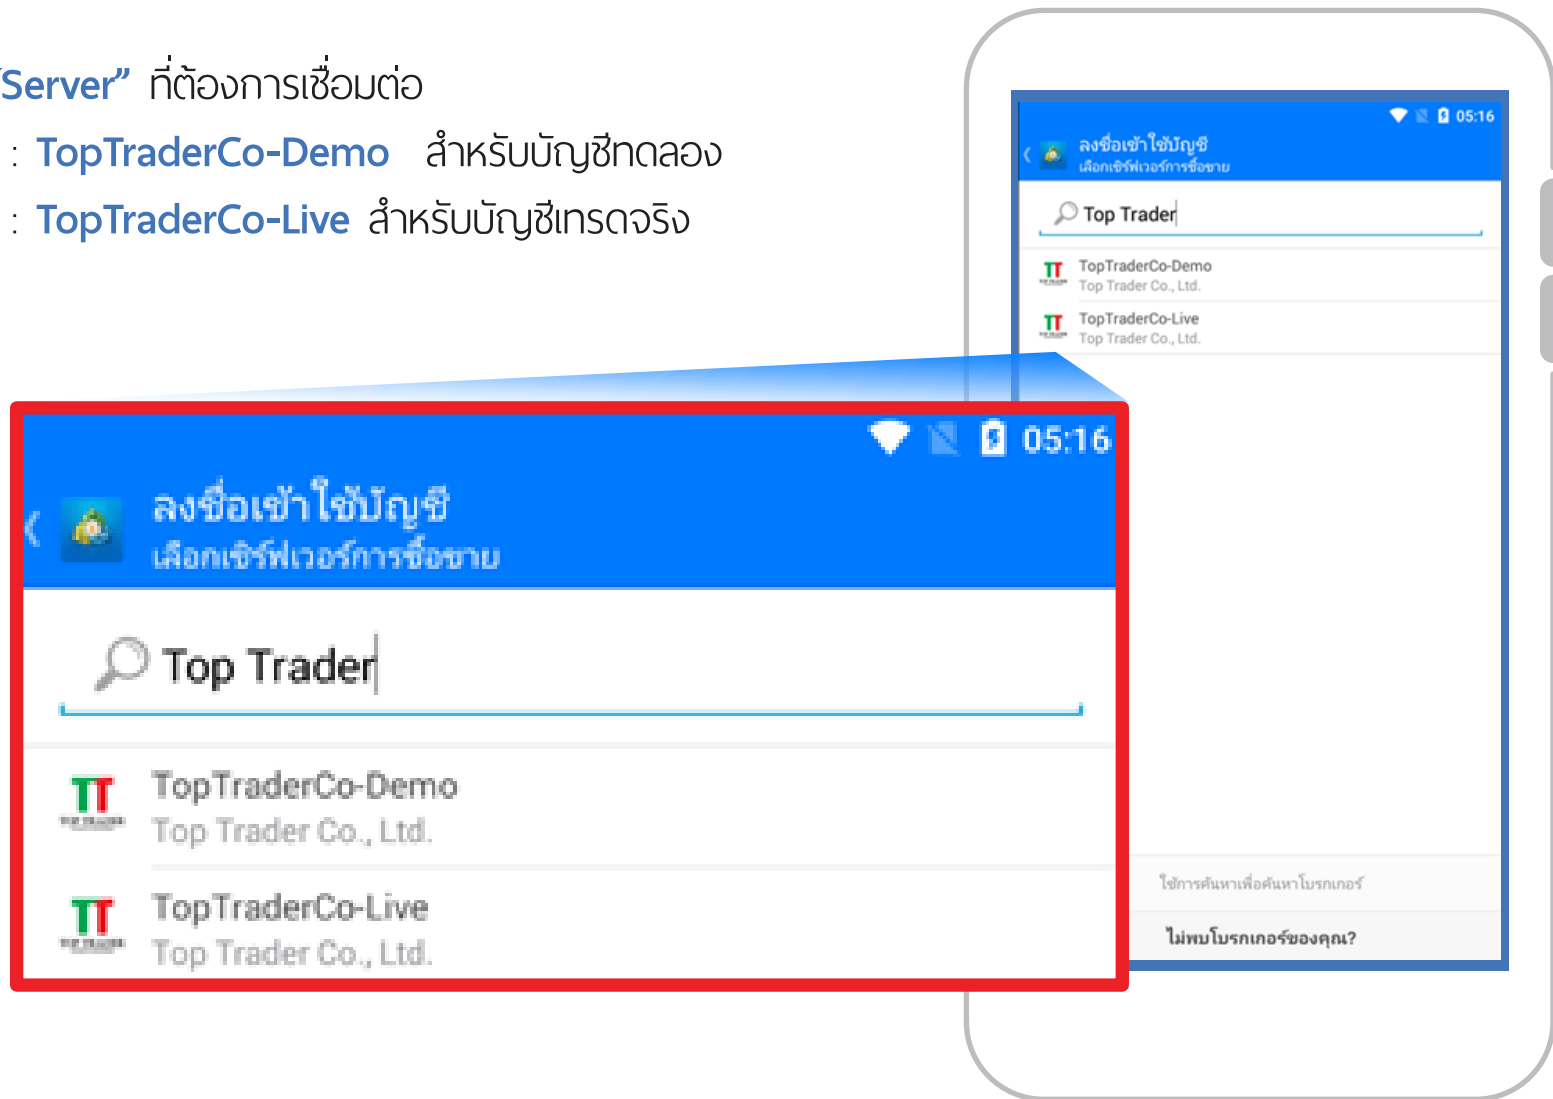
Server” ที่ต้องการเชื่อมต่อ

: TopTraderCo-Demo สำหรับบัญชีทดลอง

: TopTraderCo-Live สำหรับบัญชีเทรดจริง

05:16

ลงชื่อเข้าใช้บัญชี

เลือกเซิร์ฟเวอร์การซื้อขาย

Top Trader

TopTraderCo-Demo
Top Trader Co., Ltd.

TopTraderCo-Live
Top Trader Co., Ltd.

ใช้การค้นหาเพื่อค้นหาโบรกเกอร์

ไม่พบโบรกเกอร์ของคุณ?

05:16

ลงชื่อเข้าใช้บัญชี

เลือกเซิร์ฟเวอร์การซื้อขาย

Top Trader

TopTraderCo-Demo
Top Trader Co., Ltd.

TopTraderCo-Live
Top Trader Co., Ltd.